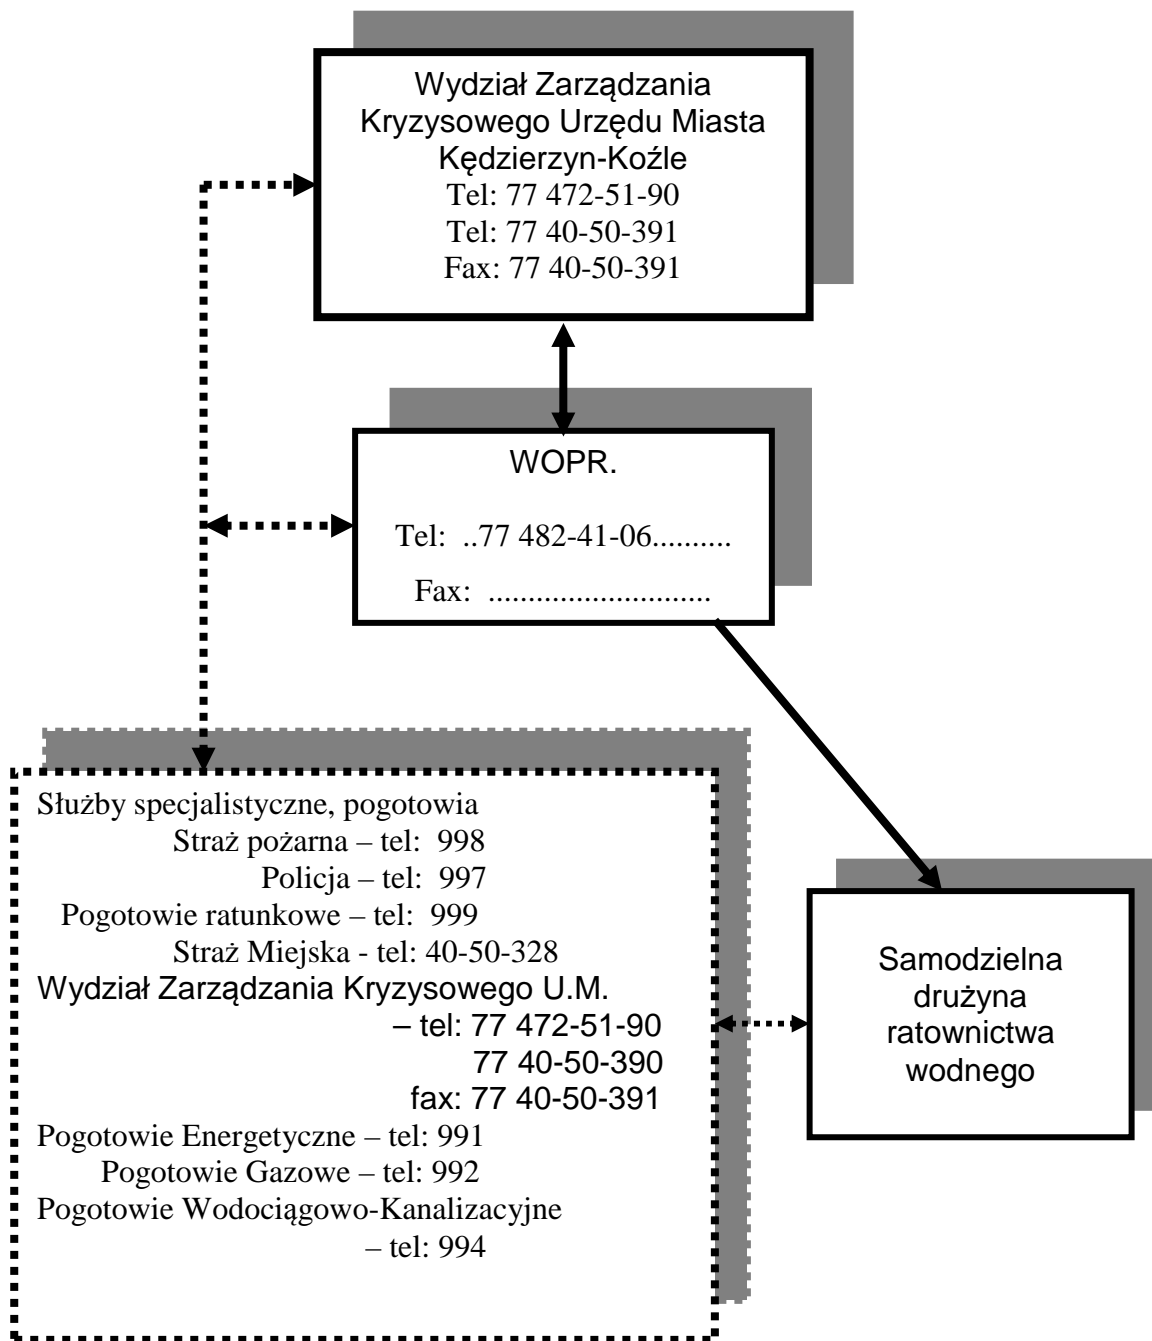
Wydział Zarządzania Kryzysowego Urzędu Miasta Kędzierzyn-Koźle
Tel: 77 472-51-90
Tel: 77 40-50-391
Fax: 77 40-50-391

WOPR.

Tel: ..77 482-41-06..........

Fax: ...........................

Służby specjalistyczne, pogotowia
Straż pożarna – tel: 998
Policja – tel: 997
Pogotowie ratunkowe – tel: 999
Straż Miejska - tel: 40-50-328
Wydział Zarządzania Kryzysowego U.M.
– tel: 77 472-51-90
77 40-50-390
fax: 77 40-50-391
Pogotowie Energetyczne – tel: 991
Pogotowie Gazowe – tel: 992
Pogotowie Wodociągowo-Kanalizacyjne
– tel: 994

Samodzielna drużyna ratownictwa wodnego